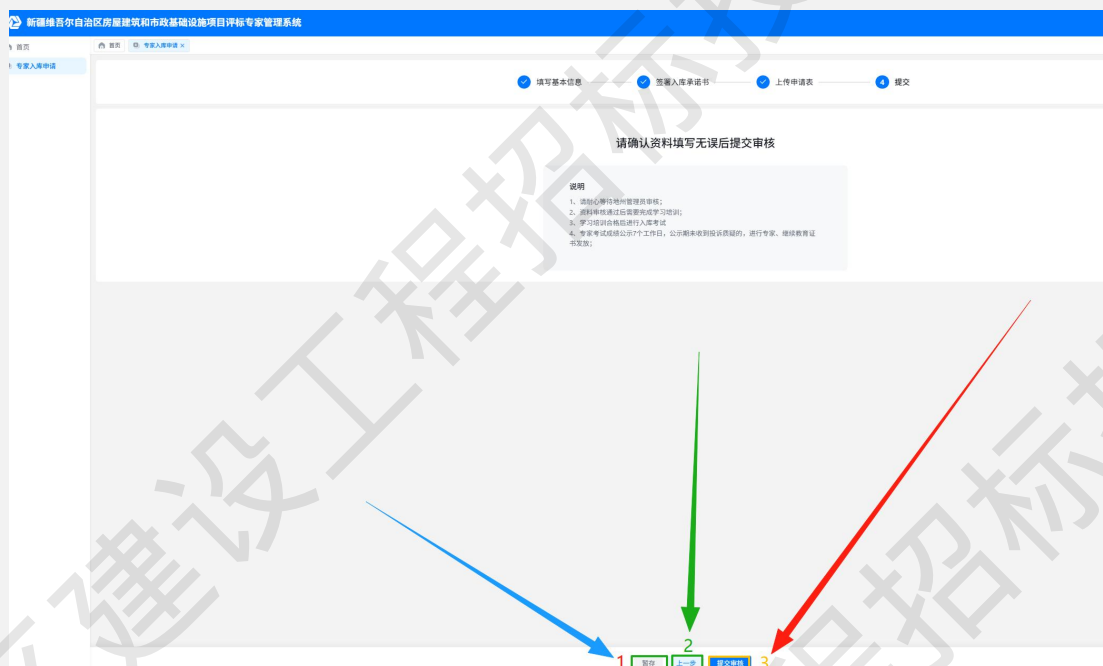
新疆维吾尔自治区房屋建筑和市政基础设施项目评标专家管理系统

首页

专家入库申请

首页　专家入库申请 ×

填写基本信息　签署入库承诺书　上传申请表　4 提交

请确认资料填写无误后提交审核

说明

1、请耐心等待地州管理员审核；
2、资料审核通过后需要完成学习培训；
3、学习培训合格后进行入库考试
4、专家考试成绩公示7个工作日，公示期未收到投诉质疑的，进行专家、继续教育证书发放；

1 暂存　2 上一步　提交审核 3

建设工程招标 招标